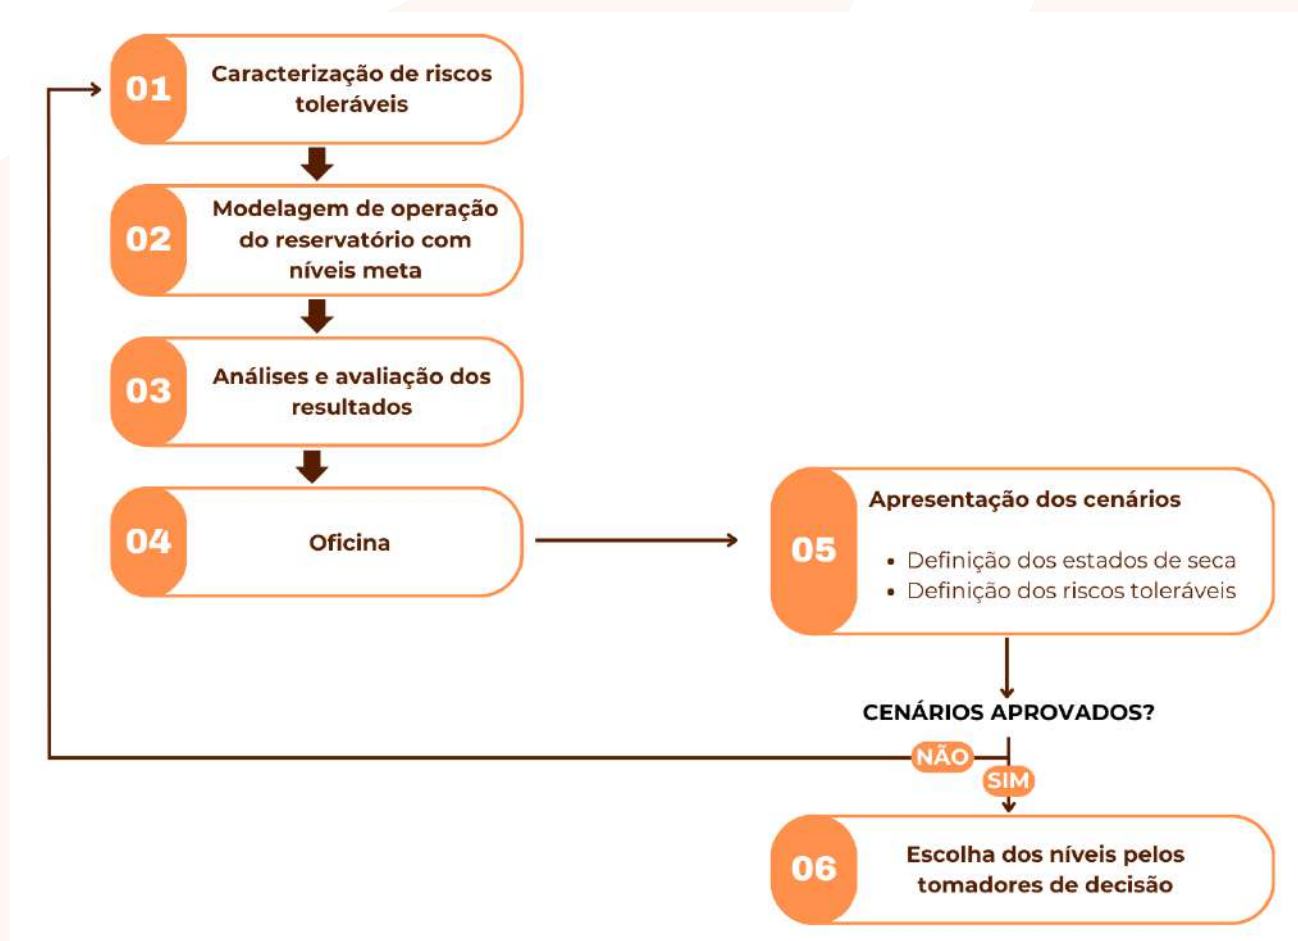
01
Caracterização de riscos toleráveis

02
Modelagem de operação do reservatório com níveis meta

03
Análises e avaliação dos resultados

04
Oficina

05
Apresentação dos cenários

• Definição dos estados de seca
• Definição dos riscos toleráveis

CENÁRIOS APROVADOS?

NÃO

SIM

06
Escolha dos níveis pelos tomadores de decisão